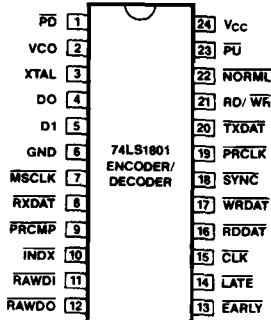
$\overline{PD}$ 1
VCO 2
XTAL 3
DO 4
D1 5
GND 6
$\overline{MSCLK}$ 7
$\overline{RXDAT}$ 8
$\overline{PRCMP}$ 9
$\overline{INDX}$ 10
$\overline{RAWDI}$ 11
$\overline{RAWDO}$ 12

74LS1801
ENCODER/
DECODER

24 Vcc
23 $\overline{PU}$
22 $\overline{NORML}$
21 RD/ $\overline{WR}$
20 $\overline{TXDAT}$
19 $\overline{PRCLK}$
18 $\overline{SYNC}$
17 $\overline{WRDAT}$
16 $\overline{RDDAT}$
15 $\overline{CLK}$
14 $\overline{LATE}$
13 $\overline{EARLY}$